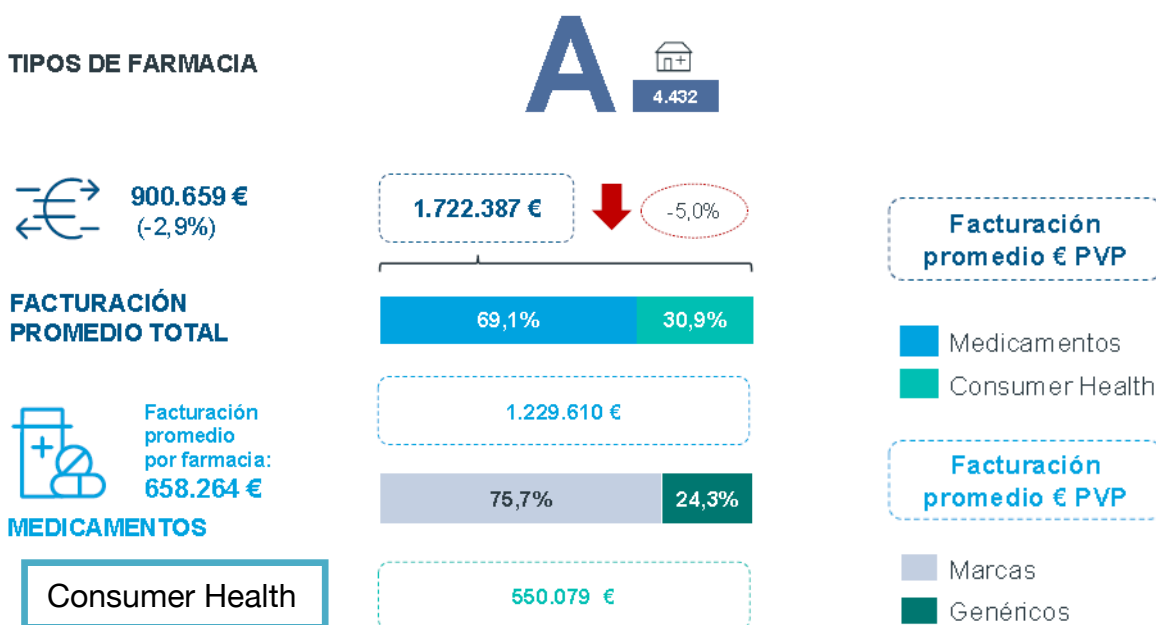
TIPOS DE FARMACIA

A

4.432

900.659 €
(-2,9%)

1.722.387 €

-5,0%

Facturación promedio € PVP

FACTURACIÓN PROMEDIO TOTAL

69,1%

30,9%

Medicamentos

Consumer Health

Facturación promedio por farmacia:
658.264 €

MEDICAMENTOS

1.229.610 €

Facturación promedio € PVP

75,7%

24,3%

Marcas

Genéricos

Consumer Health

550.079 €